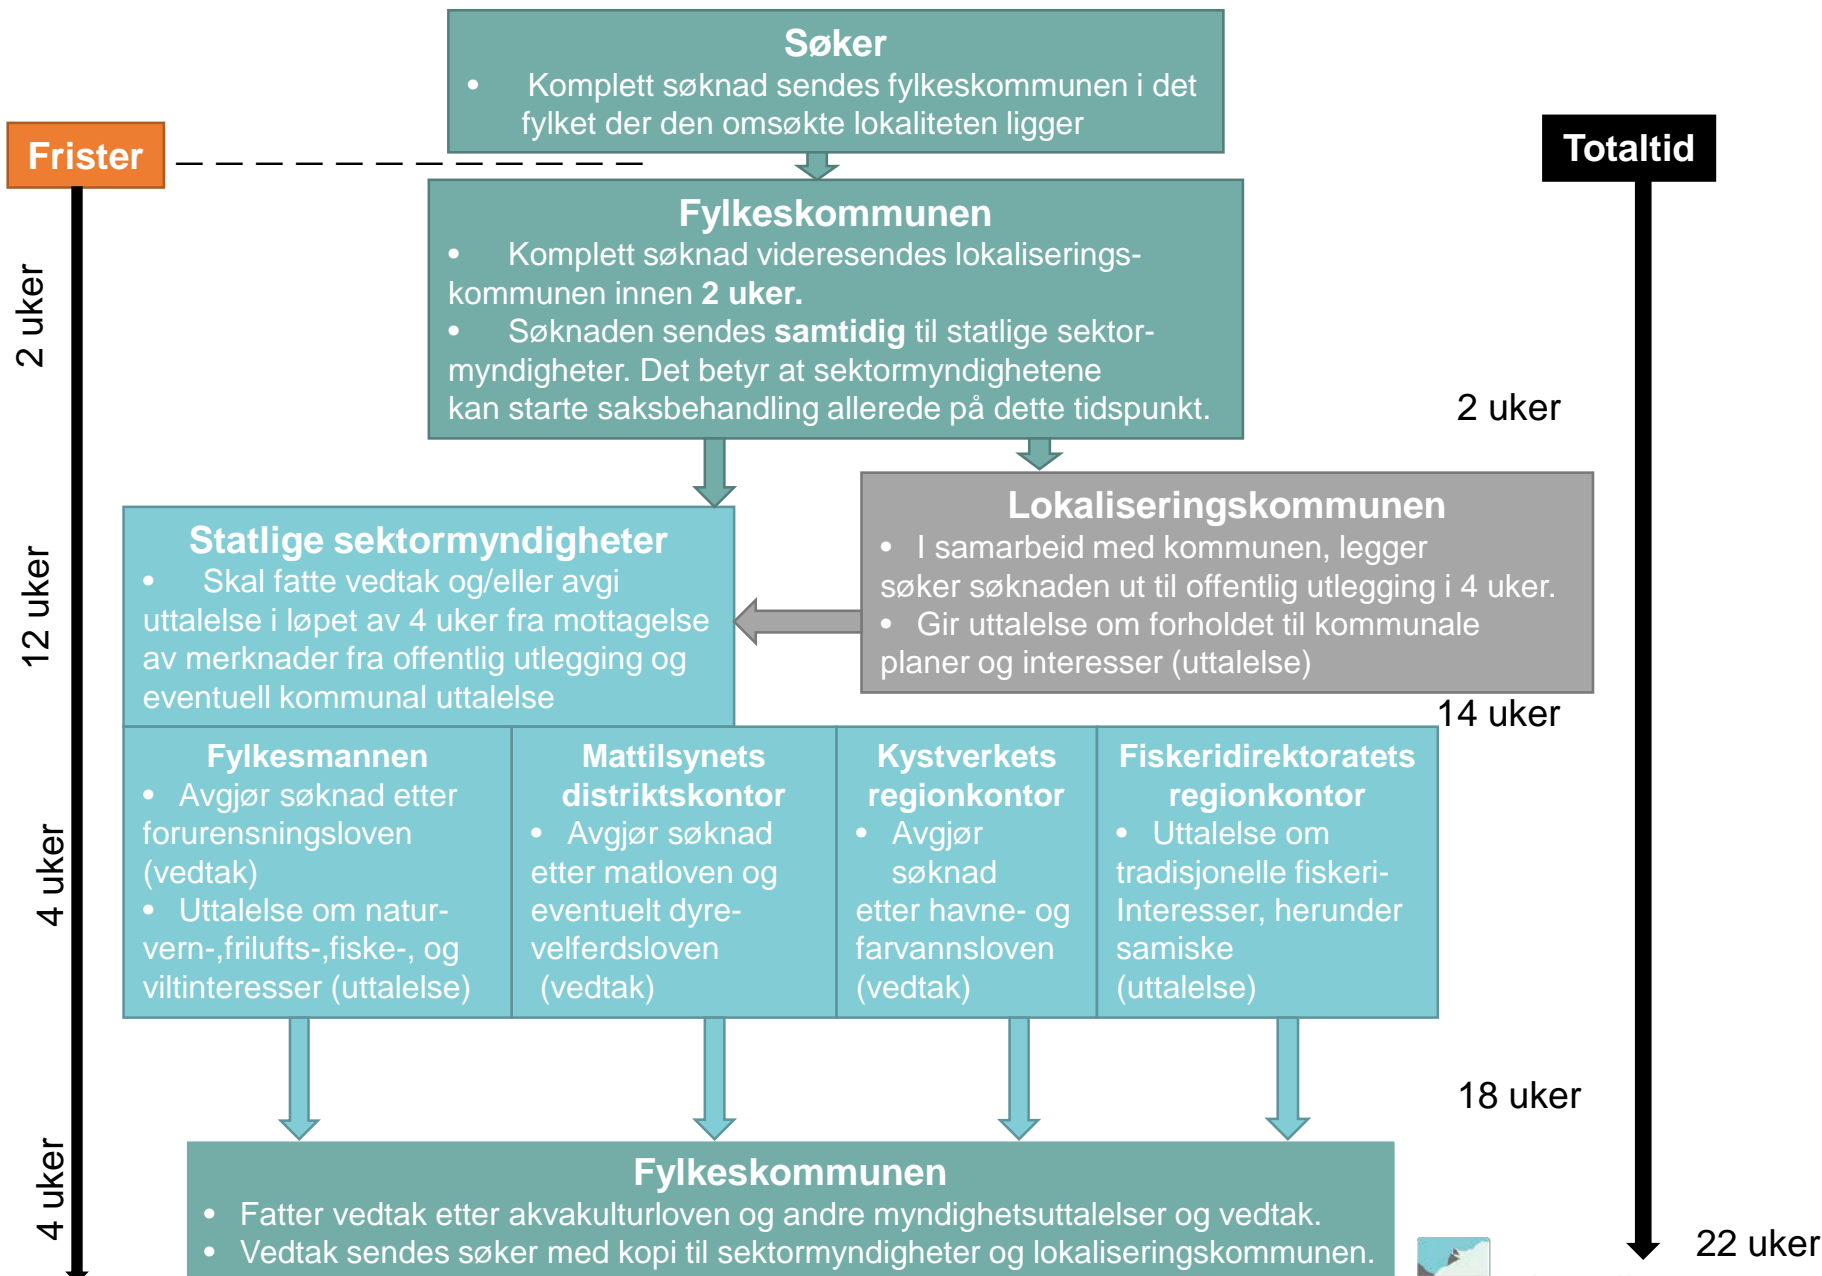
Søker
• Komplett søknad sendes fylkeskommunen i det fylket der den omsøkte lokaliteten ligger

Frister

Totaltid

2 uker

Fylkeskommunen
• Komplett søknad videresendes lokaliseringskommunen innen **2 uker.**
• Søknaden sendes **samtidig** til statlige sektormyndigheter. Det betyr at sektormyndighetene kan starte saksbehandling allerede på dette tidspunkt.

2 uker

12 uker

Statlige sektormyndigheter
• Skal fatte vedtak og/eller avgi uttalelse i løpet av 4 uker fra mottagelse av merknader fra offentlig utlegging og eventuell kommunal uttalelse

Lokaliseringskommunen
• I samarbeid med kommunen, legger søker søknaden ut til offentlig utlegging i 4 uker.
• Gir uttalelse om forholdet til kommunale planer og interesser (uttalelse)

14 uker

4 uker

Fylkesmannen
• Avgjør søknad etter forurensningsloven (vedtak)
• Uttalelse om naturvern-,frilufts-,fiske-, og viltinteresser (uttalelse)

Mattilsynets distriktskontor
• Avgjør søknad etter matloven og eventuelt dyrevelferdsloven (vedtak)

Kystverkets regionkontor
• Avgjør søknad etter havne- og farvannsloven (vedtak)

Fiskeridirektoratets regionkontor
• Uttalelse om tradisjonelle fiskeri-Interesser, herunder samiske (uttalelse)

18 uker

4 uker

Fylkeskommunen
• Fatter vedtak etter akvakulturloven og andre myndighetsuttalelser og vedtak.
• Vedtak sendes søker med kopi til sektormyndigheter og lokaliseringskommunen.

22 uker